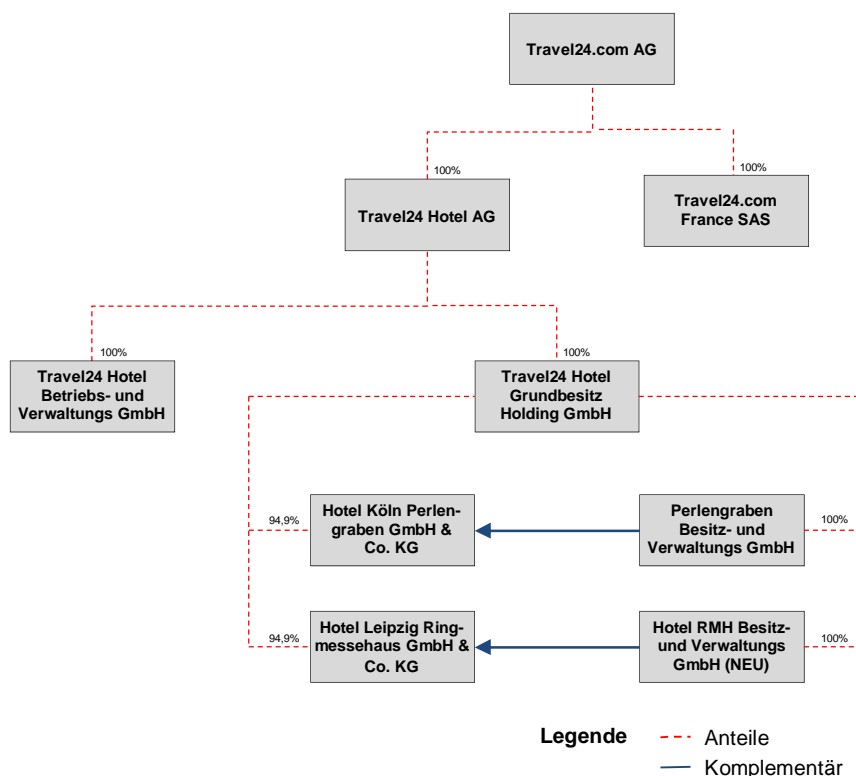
Travel24.com AG

100%

Travel24 Hotel AG

100%

Travel24.com France SAS

100%

Travel24 Hotel Betriebs- und Verwaltungs GmbH

100%

Travel24 Hotel Grundbesitz Holding GmbH

94,9%

Hotel Köln Perlengraben GmbH & Co. KG

Perlengraben Besitz- und Verwaltungs GmbH

100%

94,9%

Hotel Leipzig Ringmessehaus GmbH & Co. KG

Hotel RMH Besitz- und Verwaltungs GmbH (NEU)

100%

Legende

Anteile

Komplementär